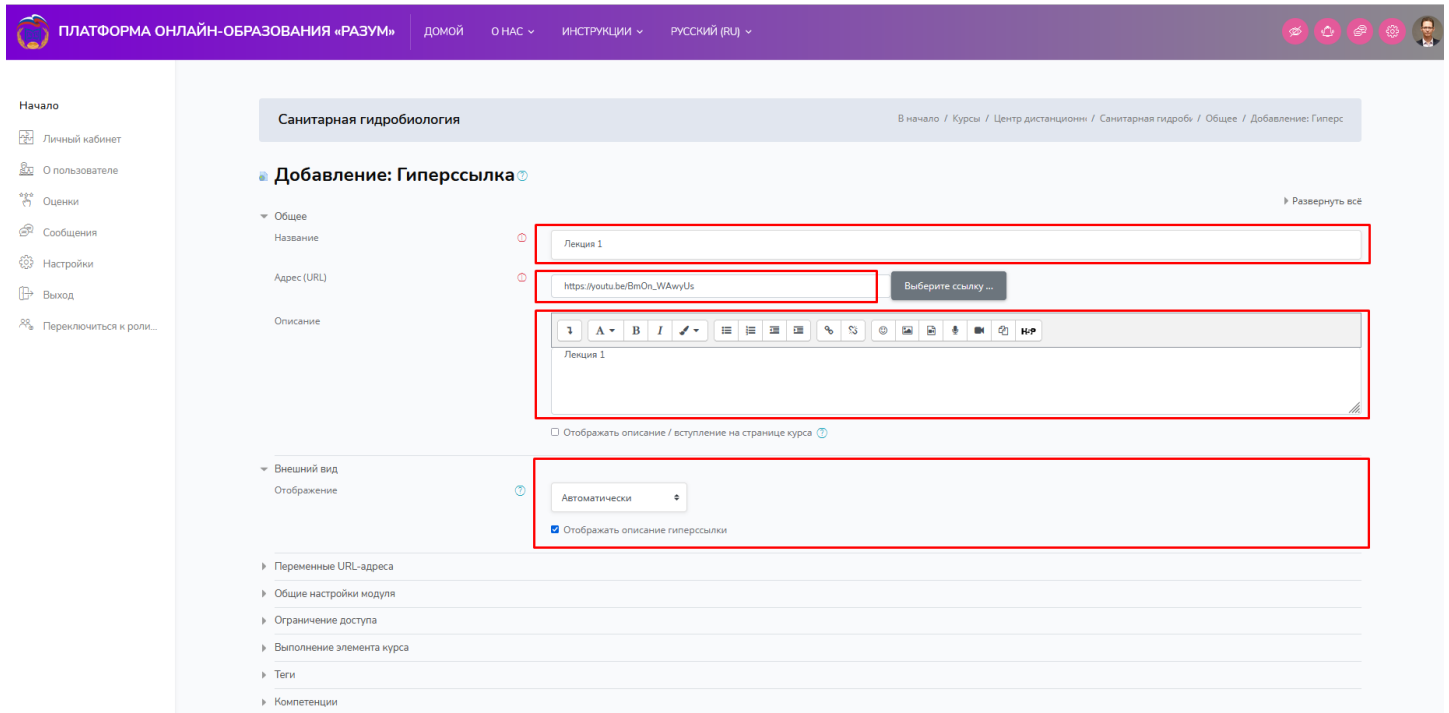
ПЛАТФОРМА ОНЛАЙН-ОБРАЗОВАНИЯ «РАЗУМ» ДОМОЙ О НАС ИНСТРУКЦИИ РУССКИЙ (RU)

Начало
Личный кабинет
О пользователе
Оценки
Сообщения
Настройки
Выход
Переключиться к роли...

Санитарная гидробиология

В начало / Курсы / Центр дистанционн / Санитарная гидробі / Общее / Добавление: Гиперс

Добавление: Гиперссылка

Развернуть всё

Общее

Название
Лекция 1

Адрес (URL)
https://youtu.be/BmOn_WAwyUs
Выберите ссылку ...

Описание
A B I H-P
Лекция 1

Отображать описание / вступление на странице курса

Внешний вид

Отображение
Автоматически

Отображать описание гиперссылки

Переменные URL-адреса
Общие настройки модуля
Ограничение доступа
Выполнение элемента курса
Теги
Компетенции